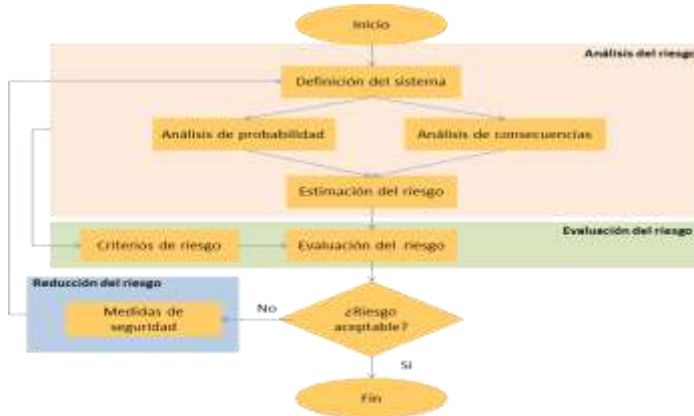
Inicio

Análisis del riesgo

Definición del sistema

Análisis de probabilidad

Análisis de consecuencias

Estimación del riesgo

Evaluación del riesgo

Criterios de riesgo

Evaluación del riesgo

Reducción del riesgo

Medidas de seguridad

No

¿Riesgo aceptable?

Si

Fin